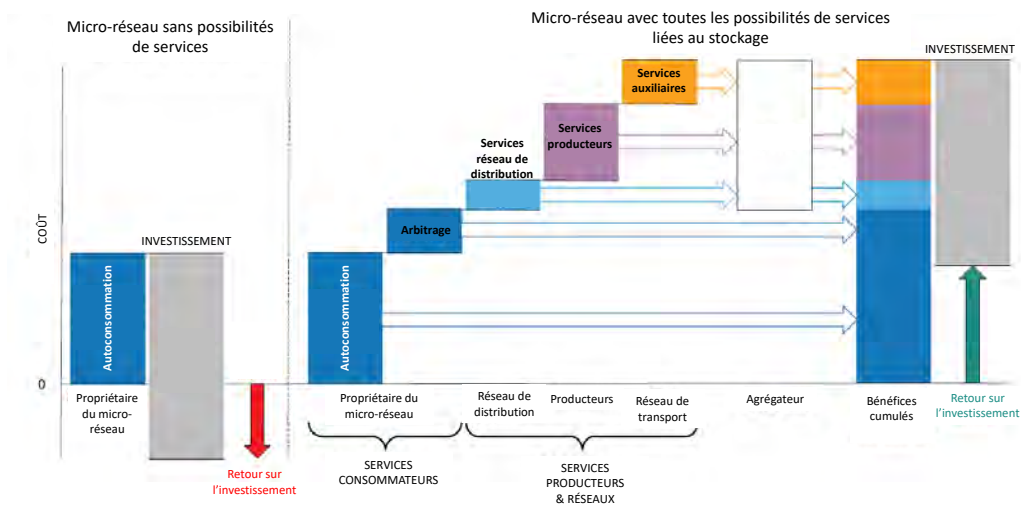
Micro-réseau sans possibilités de services

Micro-réseau avec toutes les possibilités de services liées au stockage

COÛT

0

INVESTISSEMENT

Autoconsommation

Propriétaire du micro-réseau

Retour sur l'investissement

Services auxiliaires

Services producteurs

Services réseau de distribution

Arbitrage

Autoconsommation

INVESTISSEMENT

Propriétaire du micro-réseau

Réseau de distribution

Producteurs

Réseau de transport

Agrégateur

Bénéfices cumulés

Retour sur l'investissement

SERVICES CONSOMMATEURS

SERVICES PRODUCTEURS & RÉSEAUX